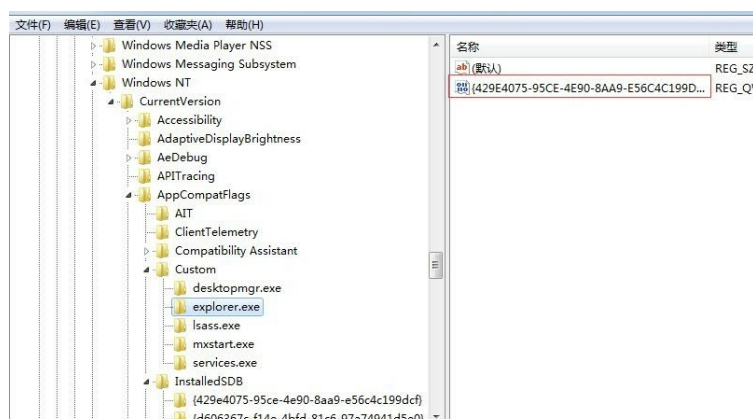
文件(F) 编辑(E) 查看(V) 收藏夹(A) 帮助(H)

Windows Media Player NSS
Windows Messaging Subsystem
Windows NT
CurrentVersion
Accessibility
AdaptiveDisplayBrightness
AeDebug
APITracing
AppCompatFlags
AIT
ClientTelemetry
Compatibility Assistant
Custom
desktopmgr.exe
explorer.exe
lsass.exe
mxstart.exe
services.exe
InstalledSDB
{429e4075-95ce-4e90-8aa9-e56c4c199dcf}
{d606367c-f14c-4bfd-81c6-97c74941d5e0}

名称
类型
ab (默认)
REG_SZ
{429E4075-95CE-4E90-8AA9-E56C4C199D...
REG_QW